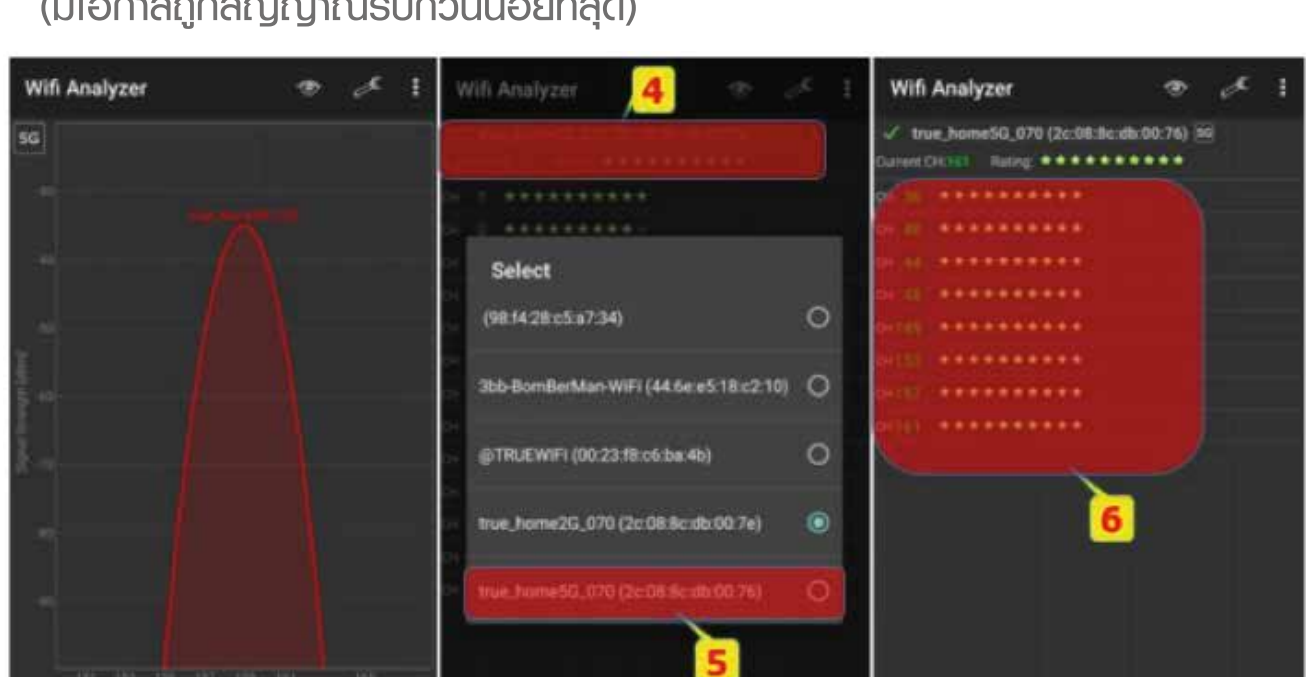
(มีโอกาสถูกสัญญาณรบกวนน้อยที่สุด)

Wifi Analyzer

5G

Wifi Analyzer

4

Select

(98:f4:28:c5:a7:34)

3bb-BomBerMan-WiFi (44:6e:e5:18:c2:10)

@TRUEWIFI (00:23:f8:c6:ba:4b)

true_home2G_070 (2c:08:8c:db:00:7e)

true_home5G_070 (2c:08:8c:db:00:76)

5

Wifi Analyzer

✓ true_home5G_070 (2c:08:8c:db:00:76) 5G

Current CH: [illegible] Rating: ★★★★★★★★★★

6